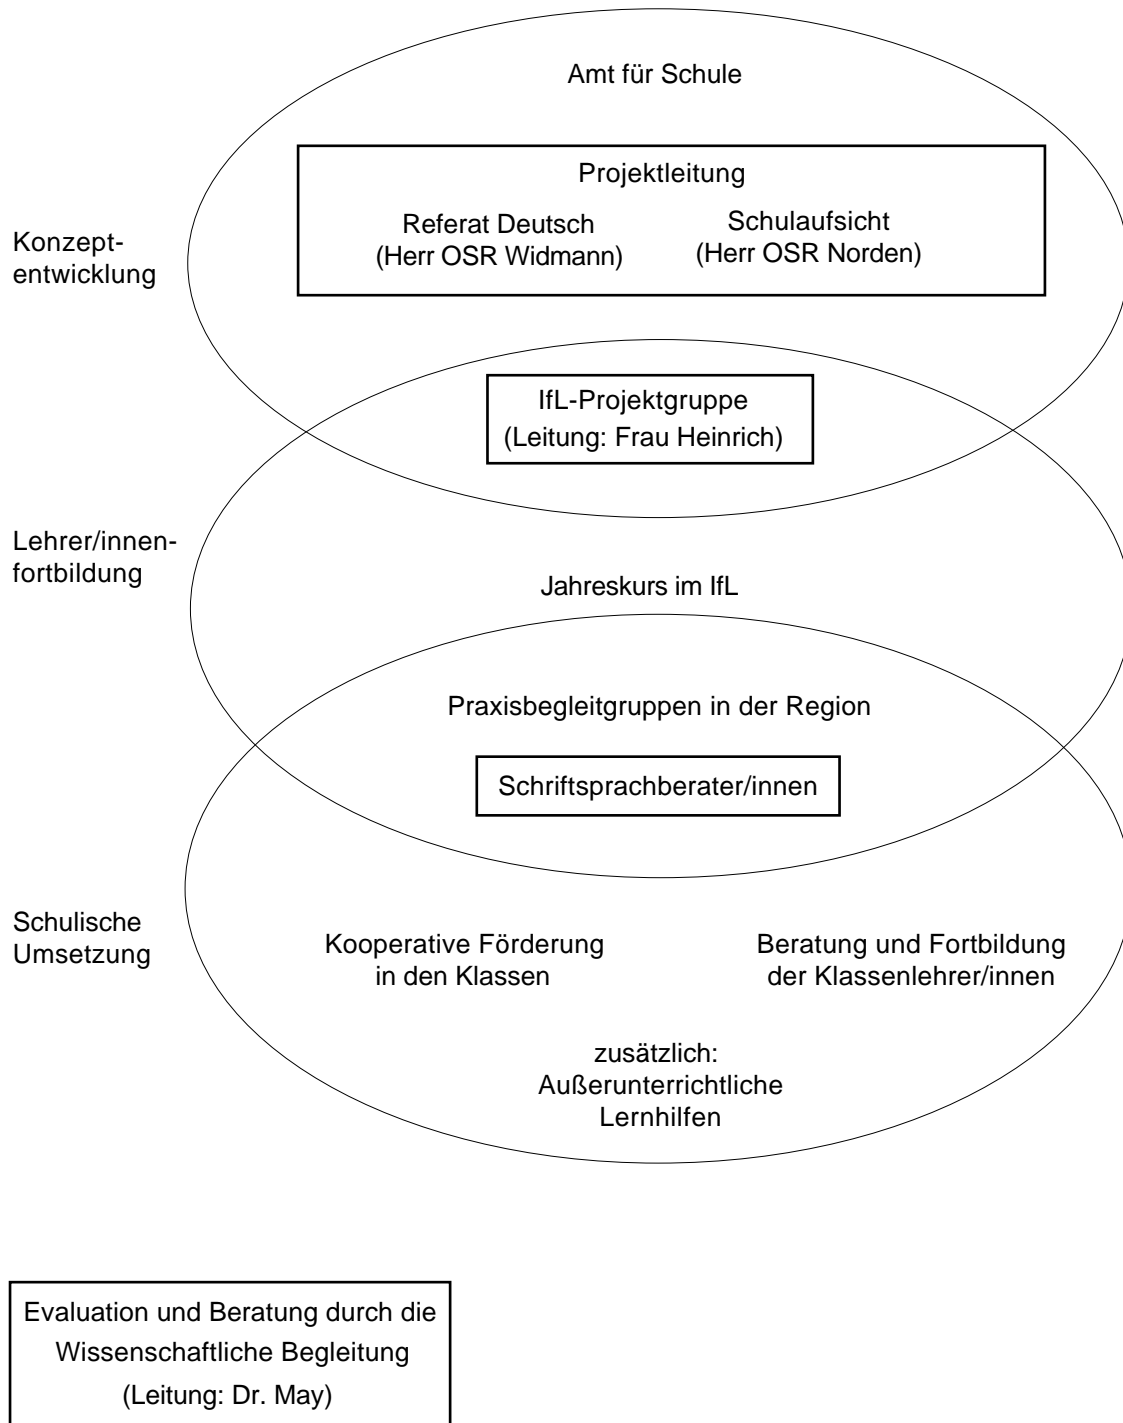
Amt für Schule

Projektleitung

Referat Deutsch
(Herr OSR Widmann)

Schulaufsicht
(Herr OSR Norden)

Konzeptentwicklung

IfL-Projektgruppe
(Leitung: Frau Heinrich)

Lehrer/innenfortbildung

Jahreskurs im IfL

Praxisbegleitgruppen in der Region

Schriftsprachberater/innen

Schulische Umsetzung

Kooperative Förderung in den Klassen

Beratung und Fortbildung der Klassenlehrer/innen

zusätzlich:
Außerunterrichtliche Lernhilfen

Evaluation und Beratung durch die Wissenschaftliche Begleitung
(Leitung: Dr. May)